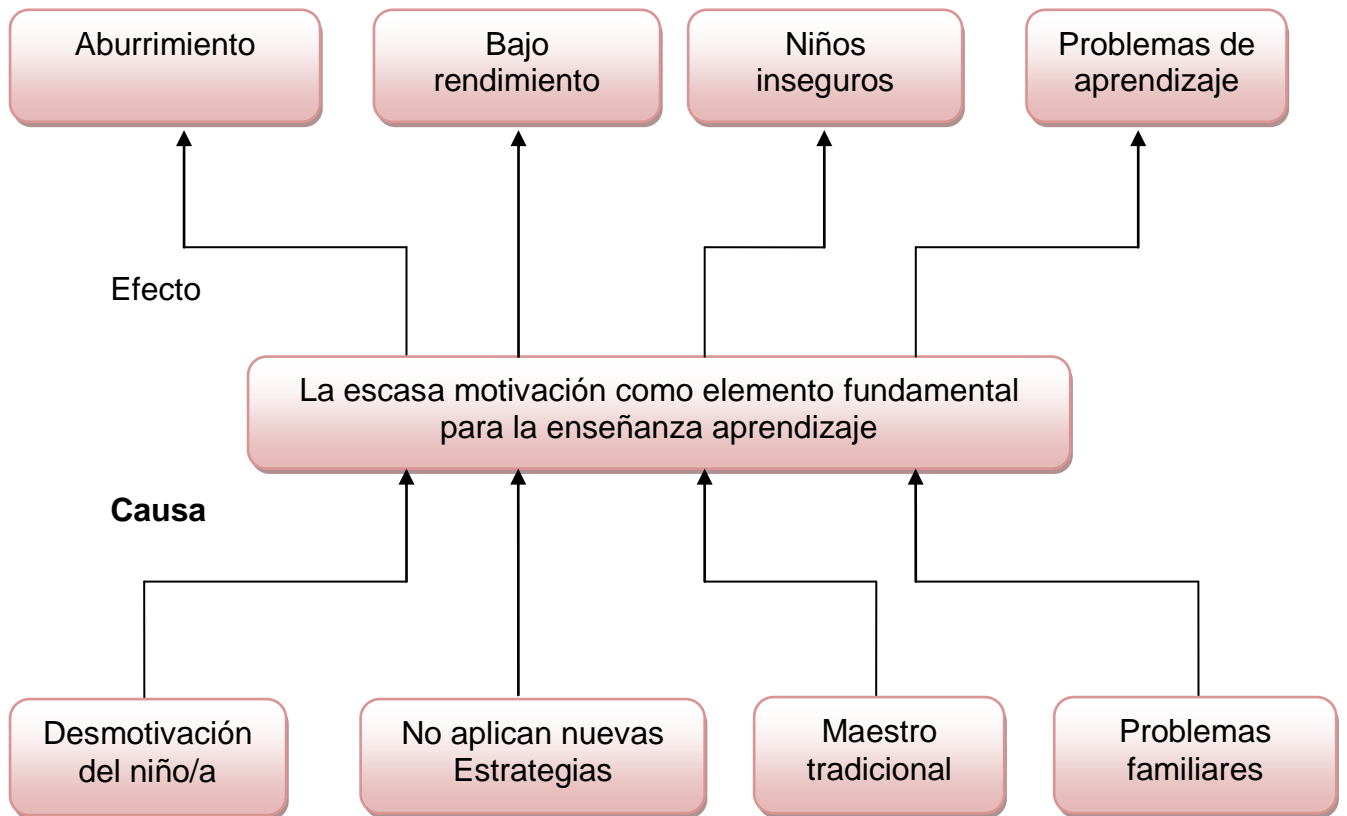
Aburrimiento

Bajo rendimiento

Niños inseguros

Problemas de aprendizaje

Efecto

La escasa motivación como elemento fundamental para la enseñanza aprendizaje

**Causa**

Desmotivación del niño/a

No aplican nuevas Estrategias

Maestro tradicional

Problemas familiares